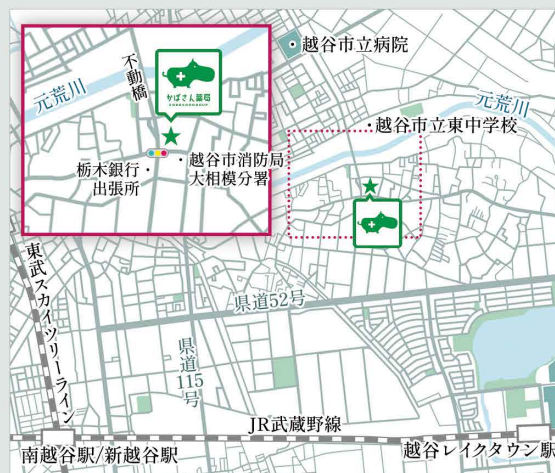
越谷市立病院

不動橋

元荒川

かばさん薬局

元荒川

越谷市立東中学校

栃木銀行
出張所

越谷市消防局
大相模分署

東武スカイツリーライン

県道52号

県道115号

JR武蔵野線

南越谷駅/新越谷駅

越谷レイクタウン駅